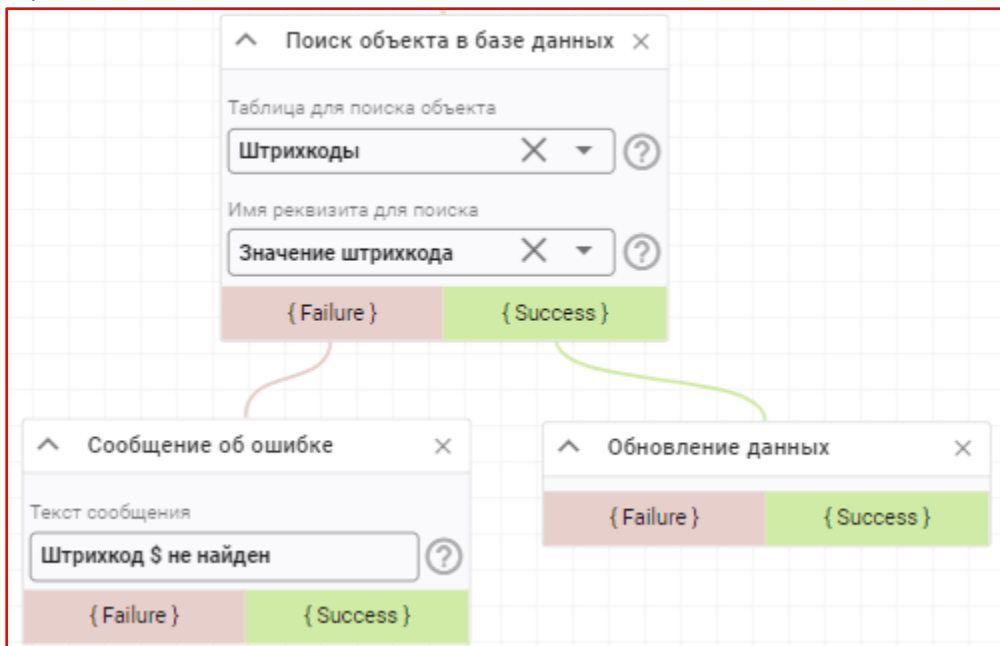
Поиск объекта в базе данных

Таблица для поиска объекта

Штрихкоды

Имя реквизита для поиска

Значение штрихкода

{ Failure } { Success }

Сообщение об ошибке

Текст сообщения

Штрихкод $ не найден

{ Failure } { Success }

Обновление данных

{ Failure } { Success }